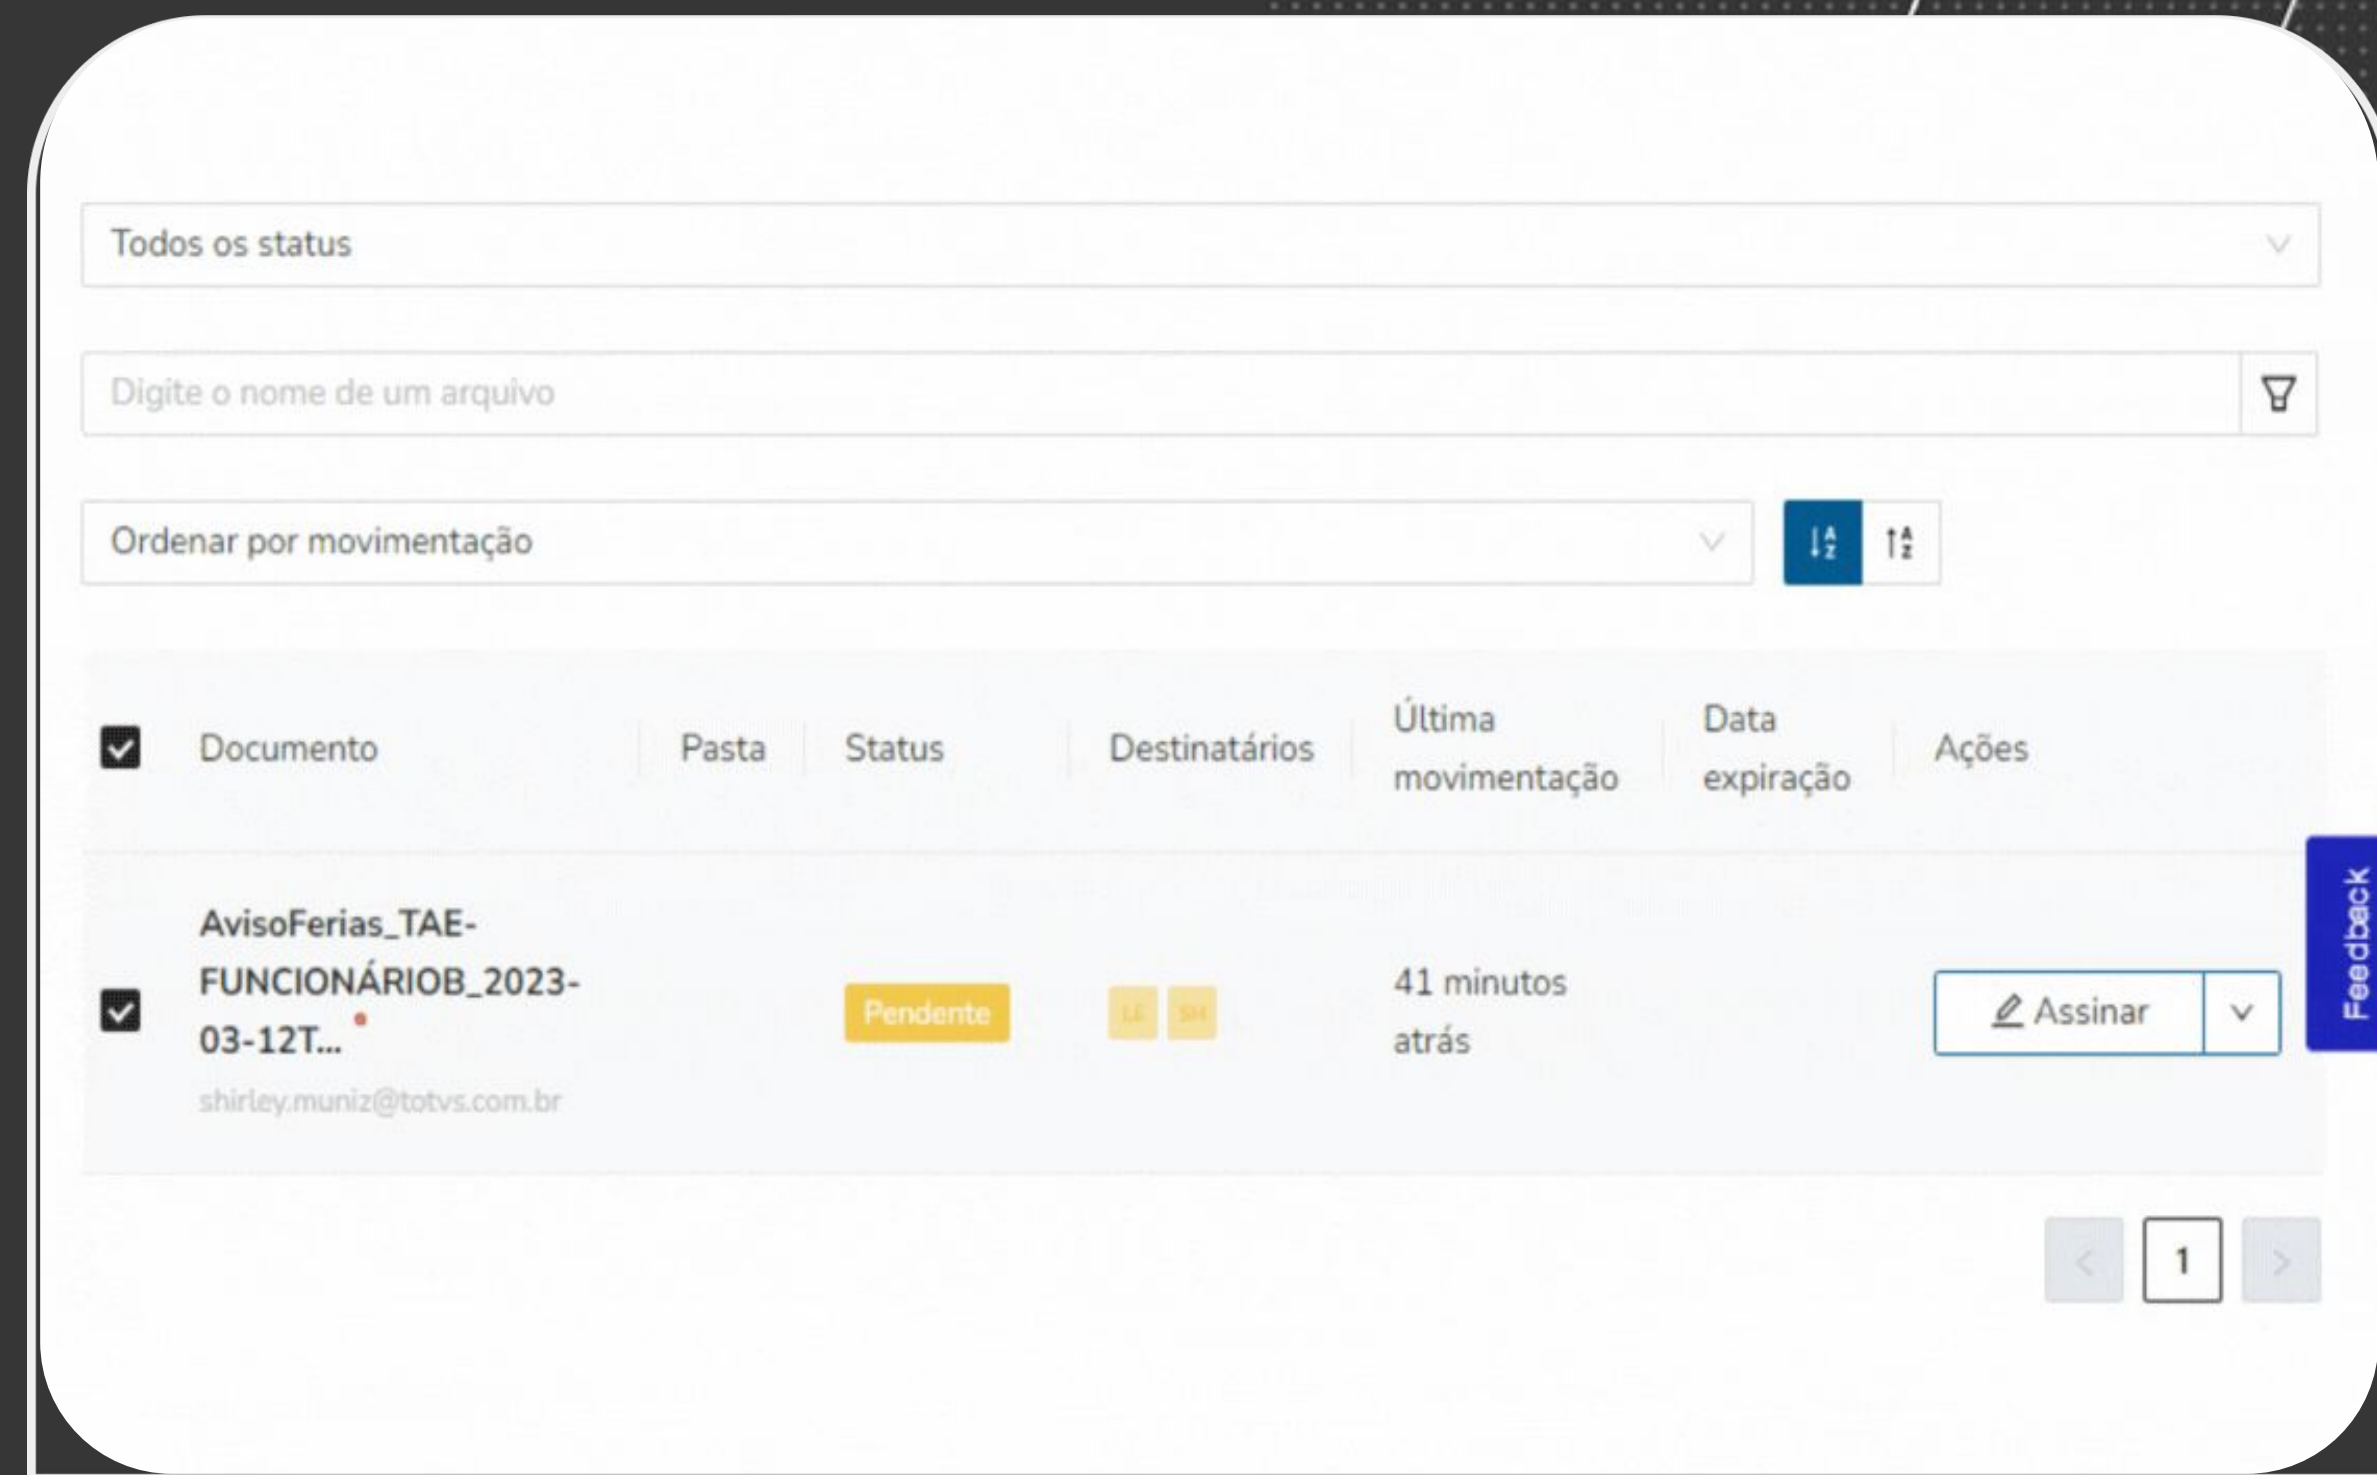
Todos os status

Digite o nome de um arquivo

Ordenar por movimentação

| Documento | Pasta | Status | Destinatários | Última movimentação | Data expiração | Ações |
|---|---|---|---|---|---|---|
| AvisoFerias_TAE-FUNCIONÁRIOB_2023-03-12T... shirley.muniz@totvs.com.br | | Pendente | LE SH | 41 minutos atrás | | Assinar |

1

Feedback